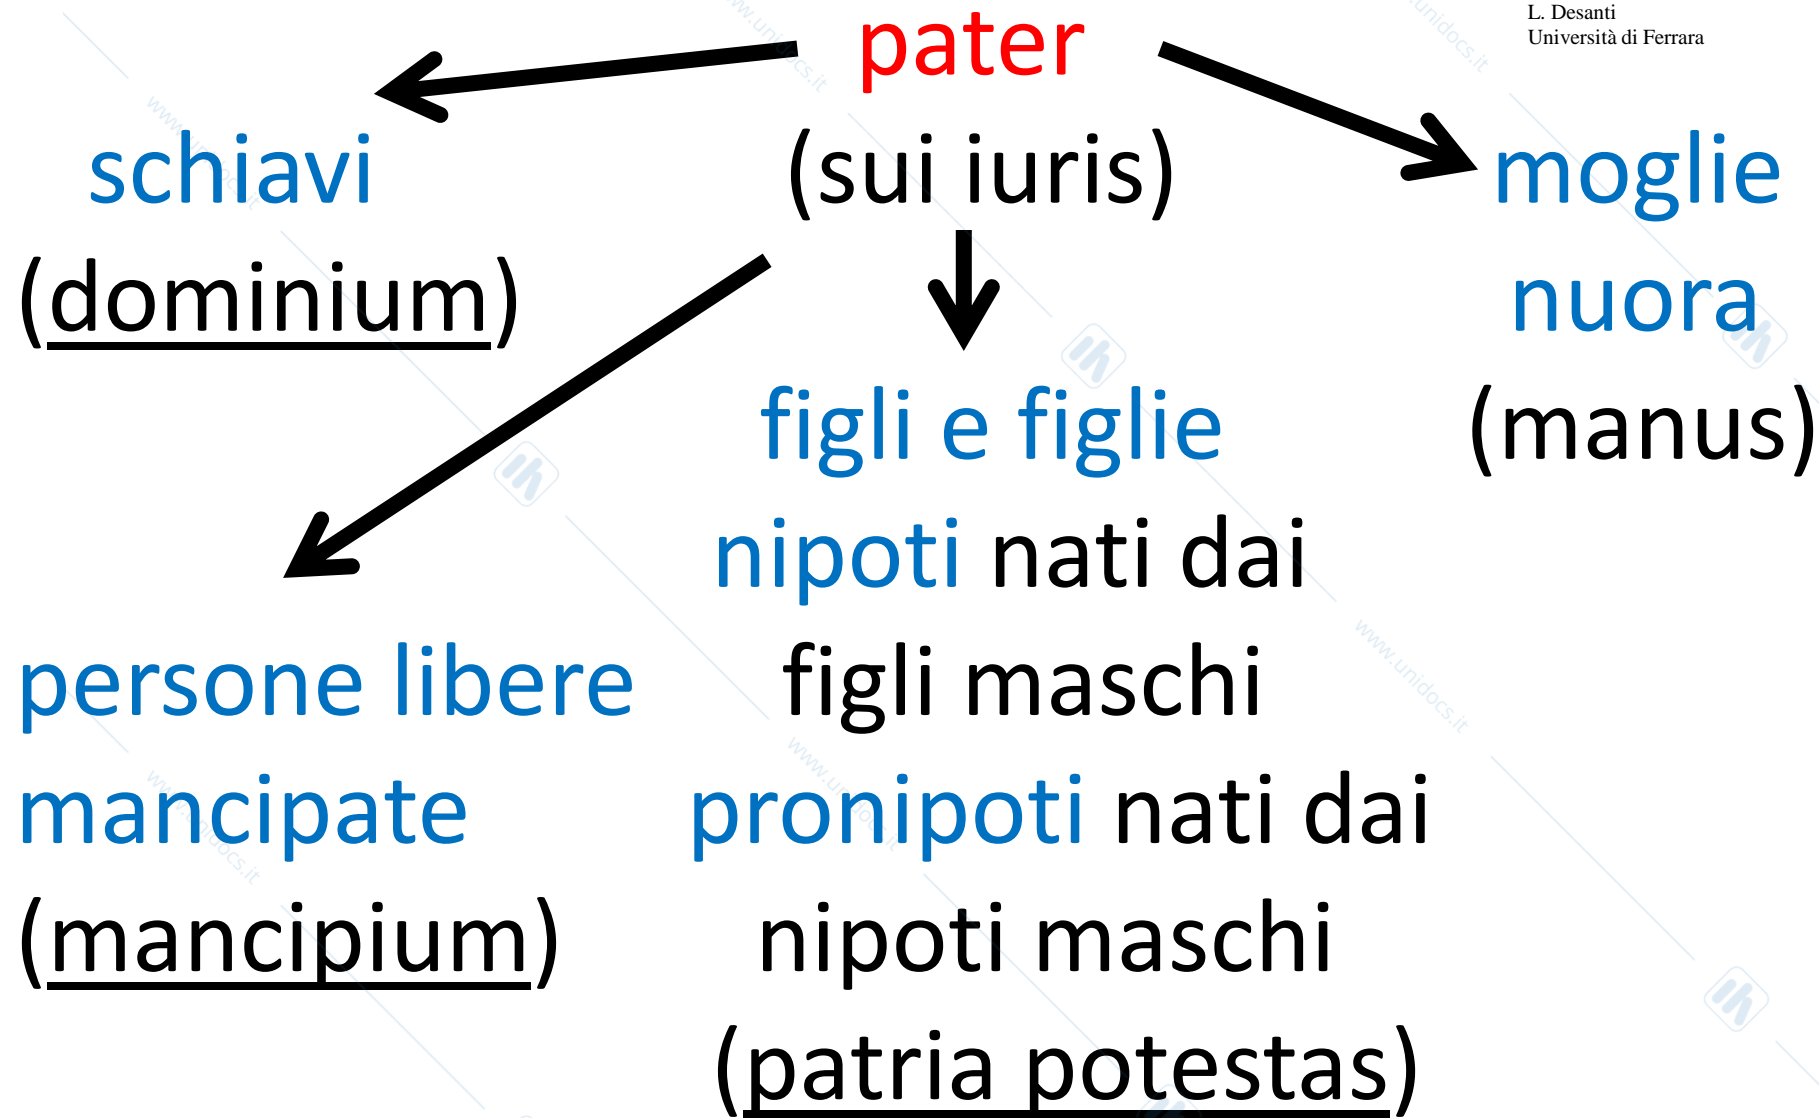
L. Desanti
Università di Ferrara

pater
(sui iuris)

schiavi
(dominium)

moglie
nuora
(manus)

figli e figlie
nipoti nati dai figli maschi
pronipoti nati dai nipoti maschi
(patria potestas)

persone libere mancipate
(mancipium)

www.unidocs.it